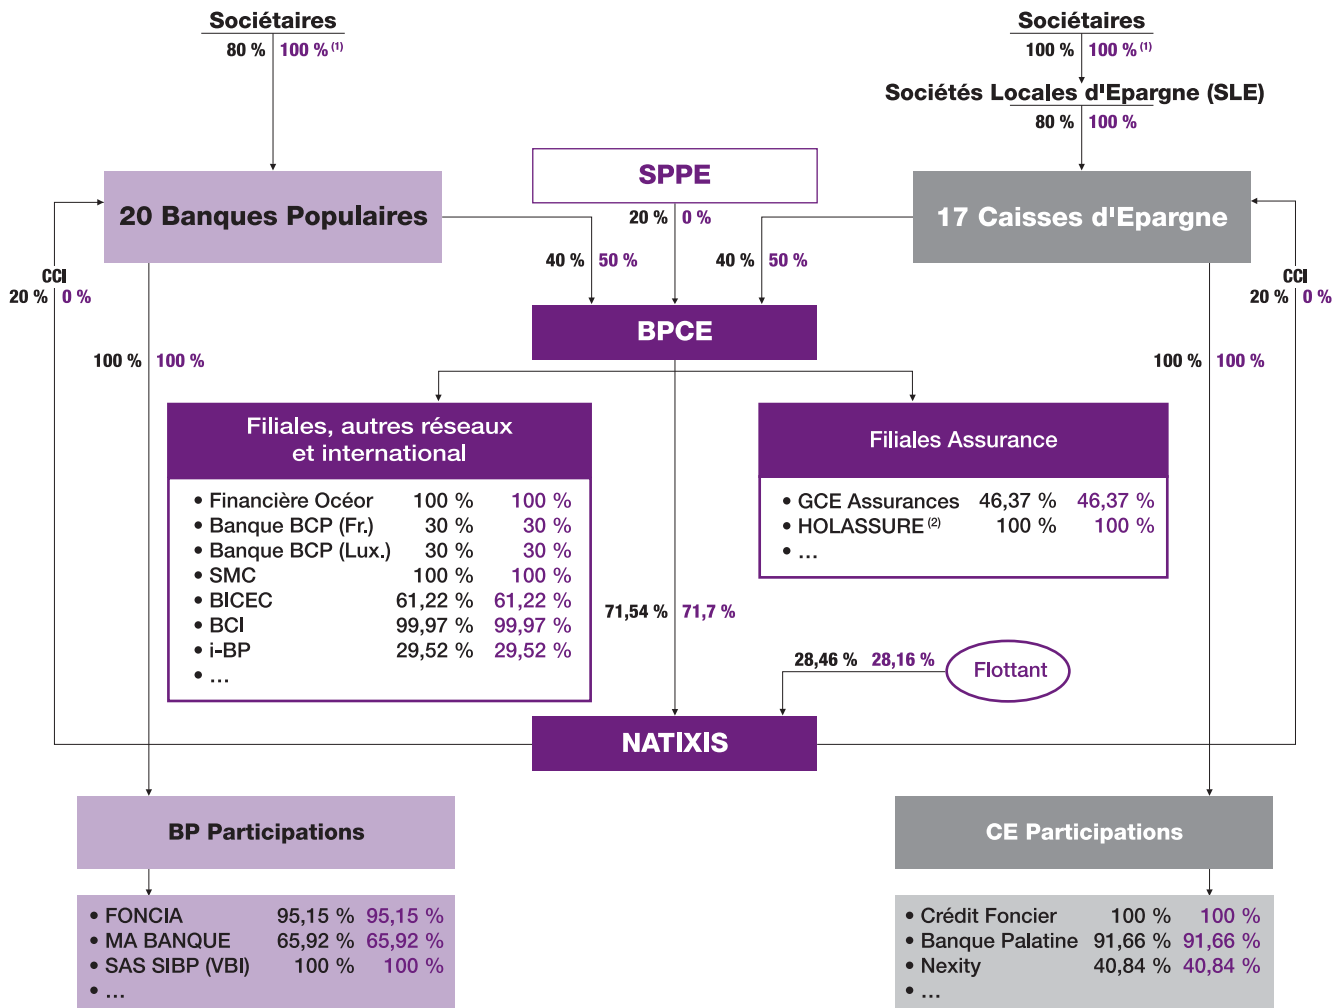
Sociétaires
80 % 100 % $^{(1)}$

Sociétaires
100 % 100 % $^{(1)}$

Sociétés Locales d'Epargne (SLE)
80 % 100 %

SPPE
20 % 0 %

20 Banques Populaires

17 Caisses d'Epargne

40 % 50 %

40 % 50 %

CCI
20 % 0 %

CCI
20 % 0 %

BPCE

100 % 100 %

100 % 100 %

Filiales, autres réseaux et international

| | | |
|---|---|---|
| • Financière Océor | 100 % | 100 % |
| • Banque BCP (Fr.) | 30 % | 30 % |
| • Banque BCP (Lux.) | 30 % | 30 % |
| • SMC | 100 % | 100 % |
| • BICEC | 61,22 % | 61,22 % |
| • BCI | 99,97 % | 99,97 % |
| • i-BP | 29,52 % | 29,52 % |
| • ... | | |

Filiales Assurance

| | | |
|---|---|---|
| • GCE Assurances | 46,37 % | 46,37 % |
| • HOLASSURE $^{(2)}$ | 100 % | 100 % |
| • ... | | |

71,54 % 71,7 %

28,46 % 28,16 %

Flottant

NATIXIS

BP Participations

| | | |
|---|---|---|
| • FONCIA | 95,15 % | 95,15 % |
| • MA BANQUE | 65,92 % | 65,92 % |
| • SAS SIBP (VBI) | 100 % | 100 % |
| • ... | | |

CE Participations

| | | |
|---|---|---|
| • Crédit Foncier | 100 % | 100 % |
| • Banque Palatine | 91,66 % | 91,66 % |
| • Nexity | 40,84 % | 40,84 % |
| • ... | | |